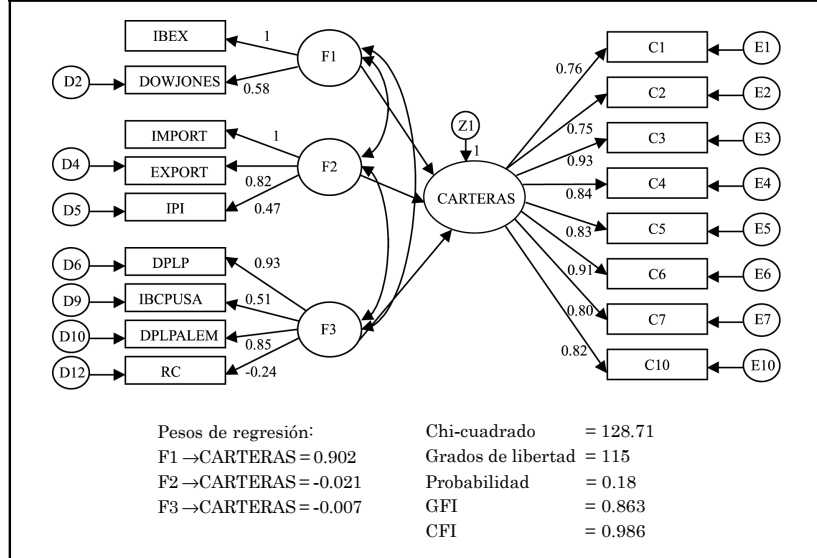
IBEX
1
F1
D2
DOWJONES
0.58
IMPORT
1
F2
D4
EXPORT
0.82
D5
IPI
0.47
D6
DPLP
0.93
D9
IBCPUSA
0.51
F3
D10
DPLPALEM
0.85
D12
RC
-0.24
Z1
1
CARTERAS
0.76
0.75
0.93
0.84
0.83
0.91
0.80
0.82
C1
E1
C2
E2
C3
E3
C4
E4
C5
E5
C6
E6
C7
E7
C10
E10

Pesos de regresión:
F1 $\rightarrow$CARTERAS = 0.902
F2 $\rightarrow$CARTERAS = -0.021
F3 $\rightarrow$CARTERAS = -0.007

Chi-cuadrado = 128.71
Grados de libertad = 115
Probabilidad = 0.18
GFI = 0.863
CFI = 0.986